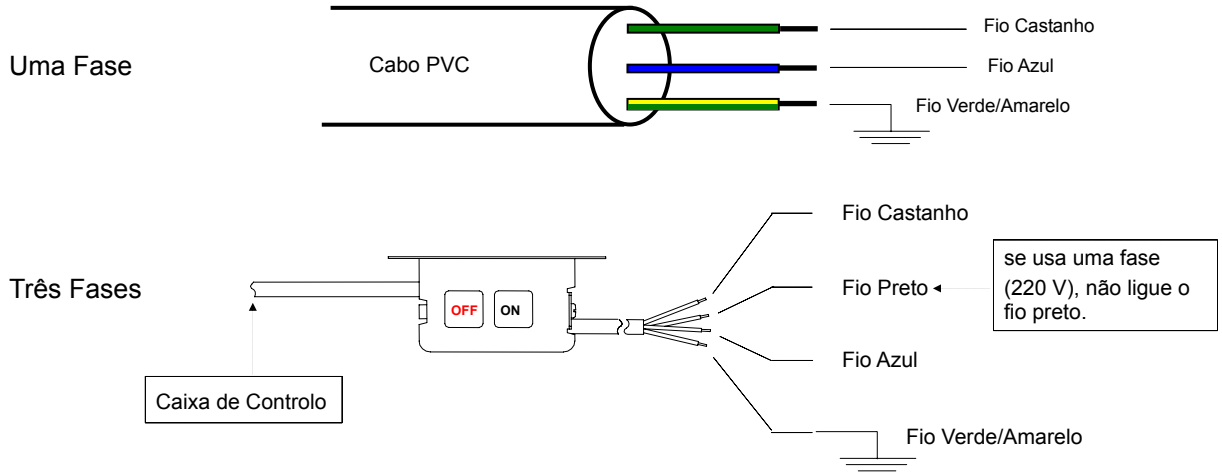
Uma Fase

Cabo PVC

Fio Castanho

Fio Azul

Fio Verde/Amarelo

Três Fases

OFF

ON

Fio Castanho

se usa uma fase (220 V), não ligue o fio preto.

Fio Preto

Fio Azul

Caixa de Controlo

Fio Verde/Amarelo